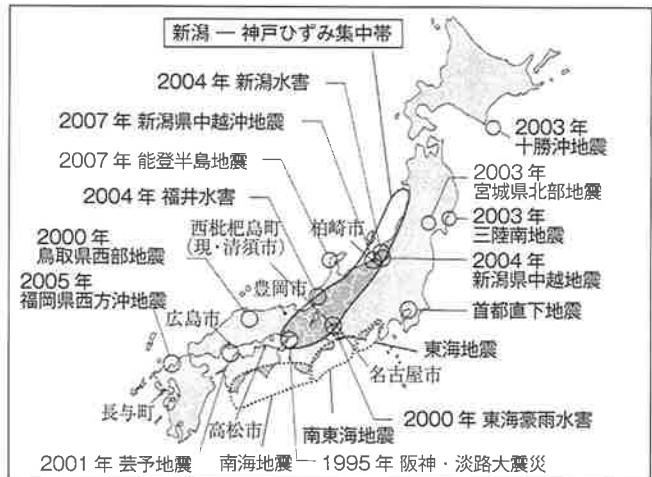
新潟 — 神戸ひずみ集中帯

2004 年 新潟水害

2007 年 新潟県中越沖地震

2007 年 能登半島地震

2004 年 福井水害

2000 年 鳥取県西部地震

2005 年 福岡県西方沖地震

西枇杷島町（現・清須市）

柏崎市

豊岡市

広島市

長与町

高松市

2001 年 芸予地震

南海地震

1995 年 阪神・淡路大震災

南東海地震

2000 年 東海豪雨水害

名古屋市

東海地震

首都直下地震

2004 年 新潟県中越地震

2003 年 三陸南地震

2003 年 宮城県北部地震

2003 年 十勝沖地震